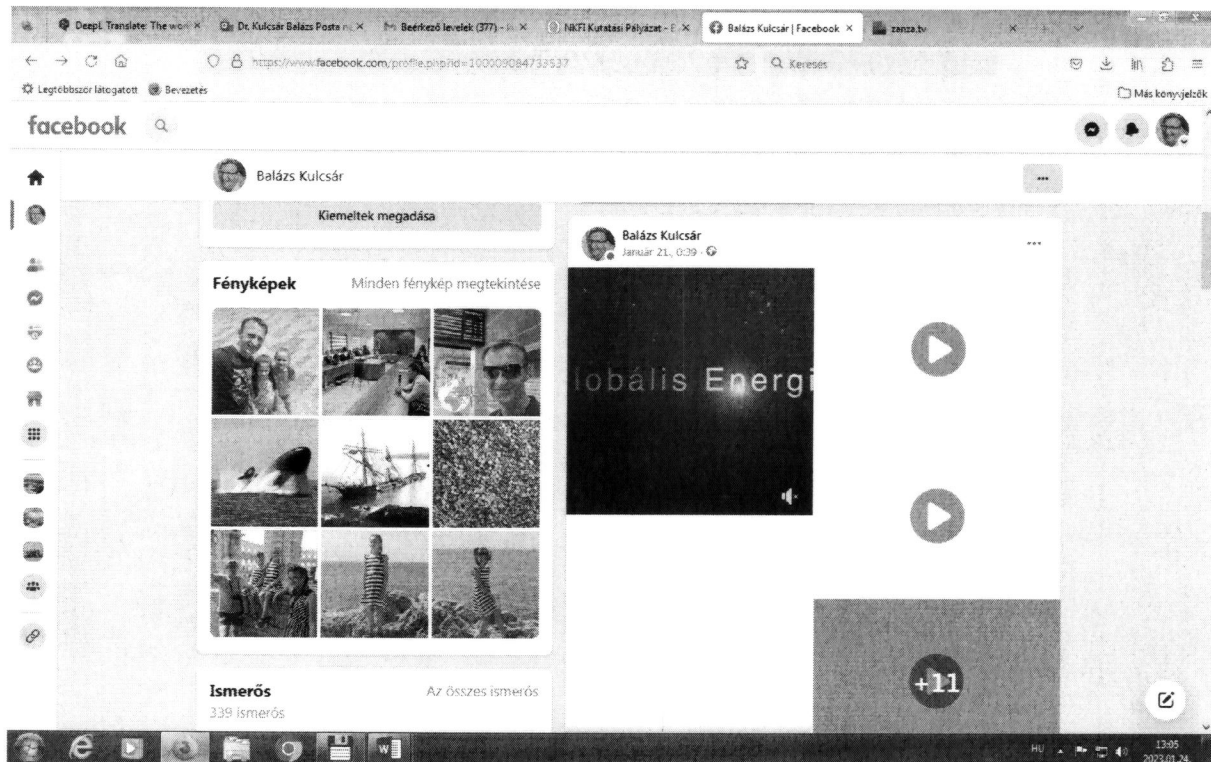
DeepL Translate: The wor ×
Dr. Kulcsár Balázs Posta ×
Beérkező levelek (377) ×
NKFI Kutatási Pályázat - ×
Balázs Kulcsár | Facebook ×
zanza.tv

https://www.facebook.com/profile.php?id=100009084733537
Keresés

Legtöbbször látogatott
Bevezetés
Más könyvjelzők

facebook

Balázs Kulcsár

Kiemeltek megadása

Fényképek
Minden fénykép megtekintése

Ismerős
Az összes ismerős
339 ismerős

Balázs Kulcsár
Január 21., 0:39 ·

lobális Energi

+11

HU
13:05
2023.01.24.